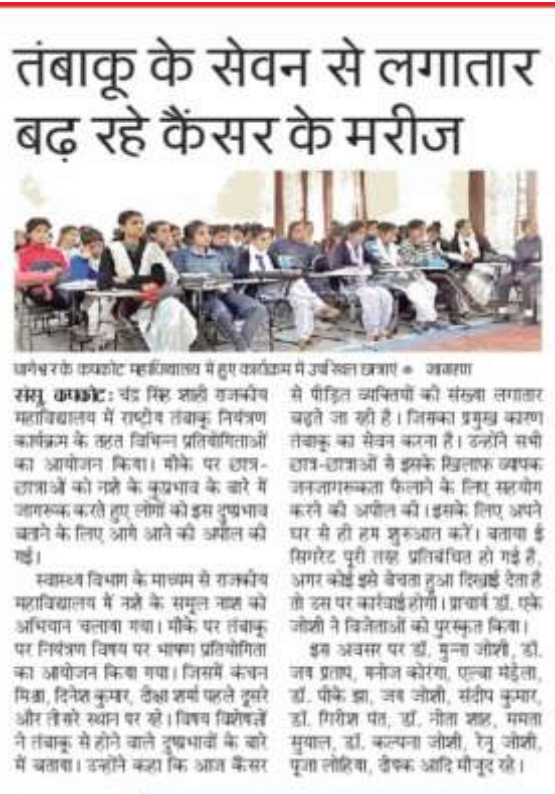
तंबाकू के सेवन से लगातार बढ़ रहे कैंसर के मरीज

बागेश्वर के कपकोट महाविद्यालय में हुए कार्यक्रम में उपस्थित छात्राएं • जागरण

संसू, कपकोट: चंद्र सिंह शाही राजकीय महाविद्यालय में राष्ट्रीय तंबाकू नियंत्रण कार्यक्रम के तहत विभिन्न प्रतियोगिताओं का आयोजन किया। मौके पर छात्र-छात्राओं को नशे के कुप्रभाव के बारे में जागरूक करते हुए लोगों को इस दुष्प्रभाव बताने के लिए आगे आने की अपील की गई।

स्वास्थ्य विभाग के माध्यम से राजकीय महाविद्यालय में नशे के समूल नाश को अभियान चलाया गया। मौके पर तंबाकू पर नियंत्रण विषय पर भाषण प्रतियोगिता का आयोजन किया गया। जिसमें कंचन मिश्रा, दिनेश कुमार, दीक्षा शर्मा पहले दूसरे और तीसरे स्थान पर रहे। विषय विशेषज्ञों ने तंबाकू से होने वाले दुष्प्रभावों के बारे में बताया। उन्होंने कहा कि आज कैंसर से पीड़ित व्यक्तियों की संख्या लगातार बढ़ते जा रही है। जिसका प्रमुख कारण तंबाकू का सेवन करना है। उन्होंने सभी छात्र-छात्राओं से इसके खिलाफ व्यापक जनजागरूकता फैलाने के लिए सहयोग करने की अपील की। इसके लिए अपने घर से ही हम शुरुआत करें। बताया ई सिगरेट पूरी तरह प्रतिबंधित हो गई है, अगर कोई इसे बेचता हुआ दिखाई देता है तो उस पर कार्रवाई होगी। प्राचार्य डॉ. एके जोशी ने विजेताओं को पुरस्कृत किया।

इस अवसर पर डॉ. मुन्ना जोशी, डॉ. जय प्रताप, मनोज कोरंगा, एल्बा मंडेला, डॉ. पीके झा, जय जोशी, संदीप कुमार, डॉ. गिरीश पंत, डॉ. नीता शाह, ममता सुयाल, डॉ. कल्पना जोशी, रेनू जोशी, पूजा लोहिया, दीपक आदि मौजूद रहे।